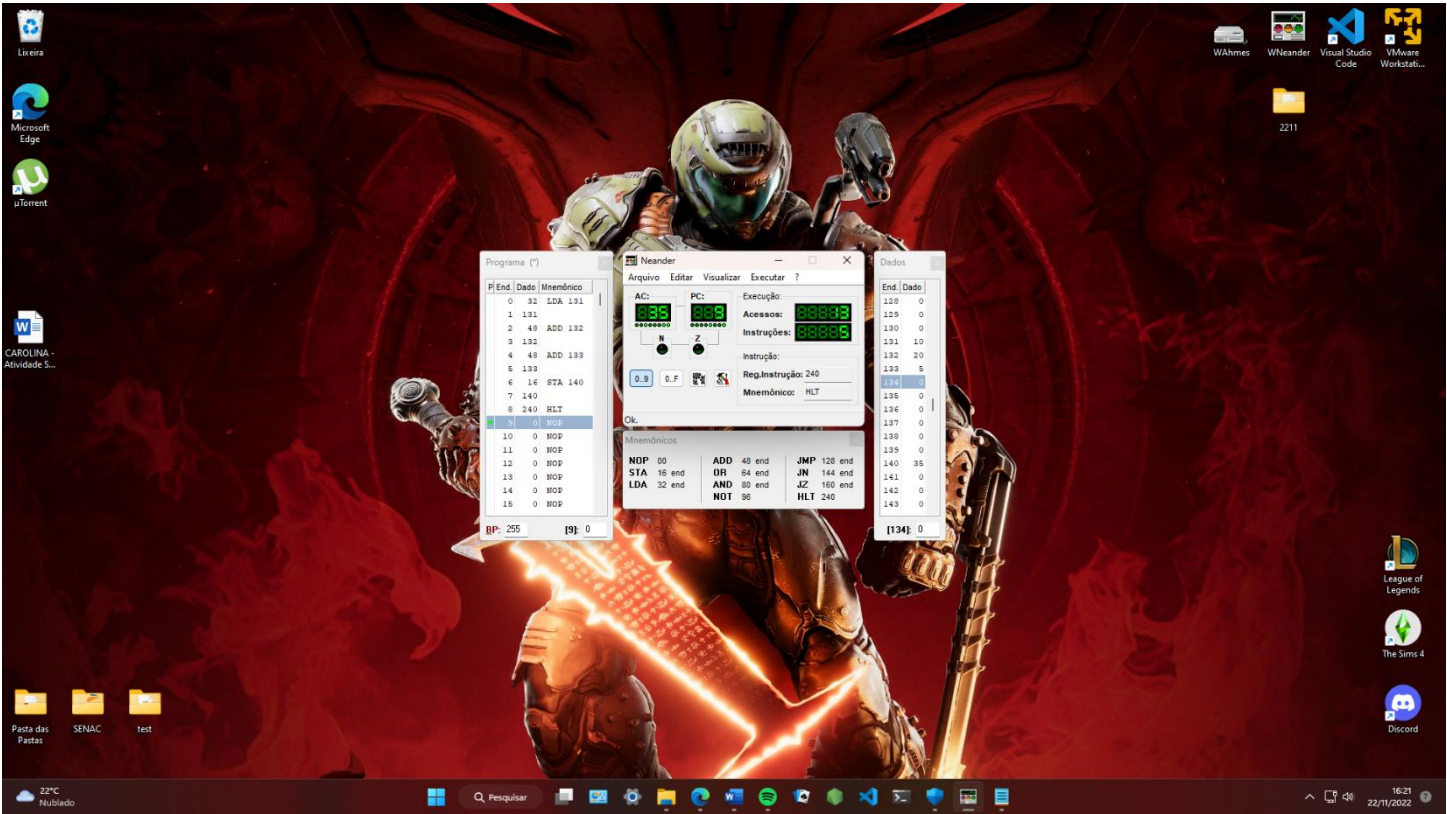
Lixeira

Microsoft Edge

µTorrent

CAROLINA - Atividade S...

Pasta das Pastas

SENAC

test

WAhmes

WNeander

Visual Studio Code

VMware Workstati...

2211

League of Legends

The Sims 4

Discord

Programa (*)

| P | End. | Dado | Mnemônico |
|---|---|---|---|
| | 0 | 32 | LDA 131 |
| | 1 | 131 | |
| | 2 | 48 | ADD 132 |
| | 3 | 132 | |
| | 4 | 48 | ADD 133 |
| | 5 | 133 | |
| | 6 | 16 | STA 140 |
| | 7 | 140 | |
| | 8 | 240 | HLT |
| | 9 | 0 | NOP |
| | 10 | 0 | NOP |
| | 11 | 0 | NOP |
| | 12 | 0 | NOP |
| | 13 | 0 | NOP |
| | 14 | 0 | NOP |
| | 15 | 0 | NOP |

BP: 255 [9]: 0

Neander

Arquivo Editar Visualizar Executar ?

AC: 035 PC: 009

N Z

Execução:

Acessos: 00013

Instruções: 00005

Instrução:

Reg.Instrução: 240

Mnemônico: HLT

0..9 0..F

Ok.

Mnemônicos

NOP 00
STA 16 end
LDA 32 end
ADD 48 end
OR 64 end
AND 80 end
NOT 96
JMP 128 end
JN 144 end
JZ 160 end
HLT 240

Dados

| End. | Dado |
|---|---|
| 128 | 0 |
| 129 | 0 |
| 130 | 0 |
| 131 | 10 |
| 132 | 20 |
| 133 | 5 |
| 134 | 0 |
| 135 | 0 |
| 136 | 0 |
| 137 | 0 |
| 138 | 0 |
| 139 | 0 |
| 140 | 35 |
| 141 | 0 |
| 142 | 0 |
| 143 | 0 |

[134]: 0

22°C Nublado

Pesquisar

16:21 22/11/2022